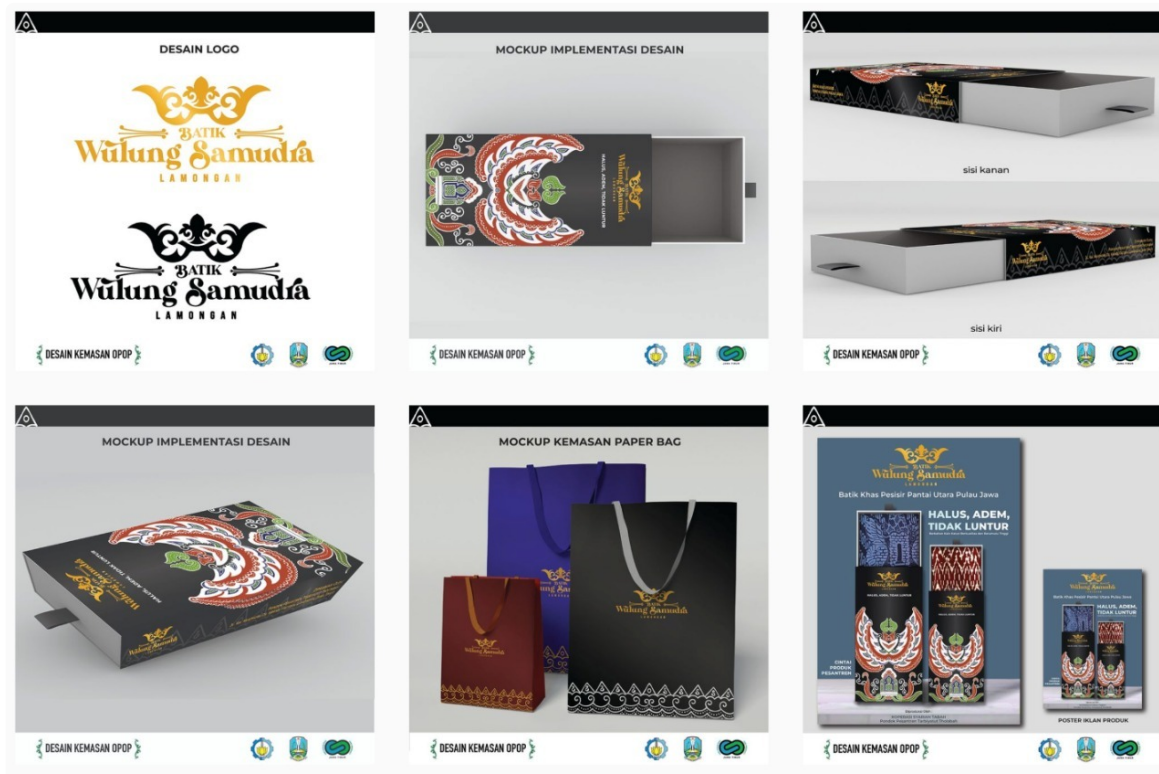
DESAIN LOGO

BATIK
Wulung Samudra
LAMONGAN

BATIK
Wulung Samudra
LAMONGAN

DESAIN KEMASAN OPOP

MOCKUP IMPLEMENTASI DESAIN

HALUS, ADEM, TIDAK LUNTUR

DESAIN KEMASAN OPOP

sisi kanan

sisi kiri

DESAIN KEMASAN OPOP

MOCKUP IMPLEMENTASI DESAIN

HALUS, ADEM, TIDAK LUNTUR

DESAIN KEMASAN OPOP

MOCKUP KEMASAN PAPER BAG

Wulung Samudra

DESAIN KEMASAN OPOP

BATIK
Wulung Samudra

Batik Khas Pesisir Pantai Utara Pulau Jawa

HALUS, ADEM, TIDAK LUNTUR

CINTAI PRODUK PESANTREN

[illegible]

POSTER IKLAN PRODUK

DESAIN KEMASAN OPOP